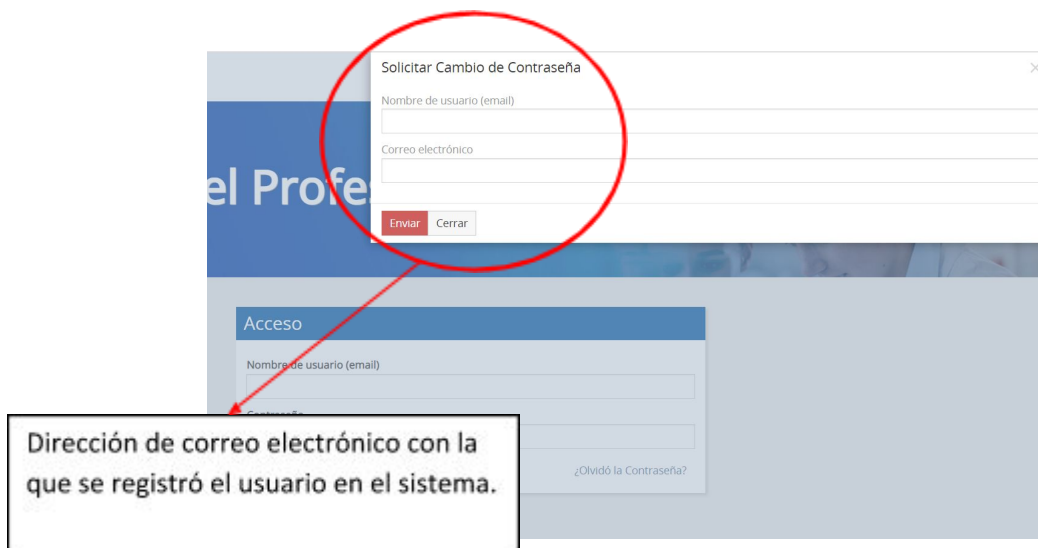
Solicitar Cambio de Contraseña

×

Nombre de usuario (email)

Correo electrónico

Enviar Cerrar

el Profe

Acceso

Nombre de usuario (email)

Contraseña

¿Olvidó la Contraseña?

Dirección de correo electrónico con la que se registró el usuario en el sistema.